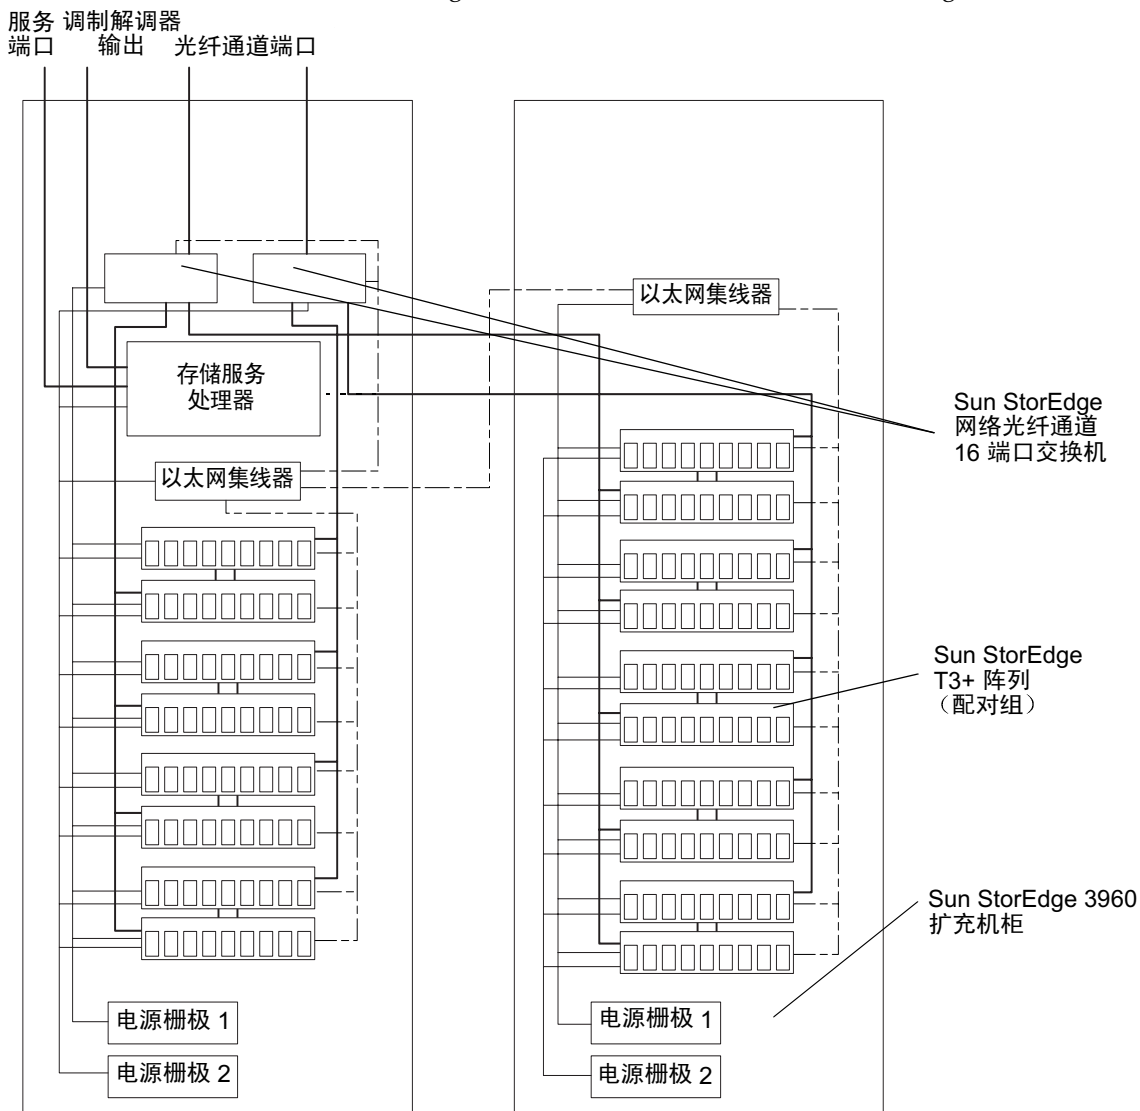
服务 端口

调制解调器 输出

光纤通道端口

存储服务 处理器

以太网集线器

以太网集线器

Sun StorEdge 网络光纤通道 16 端口交换机

Sun StorEdge T3+ 阵列 （配对组）

Sun StorEdge 3960 扩充机柜

电源栅极 1

电源栅极 2

电源栅极 1

电源栅极 2